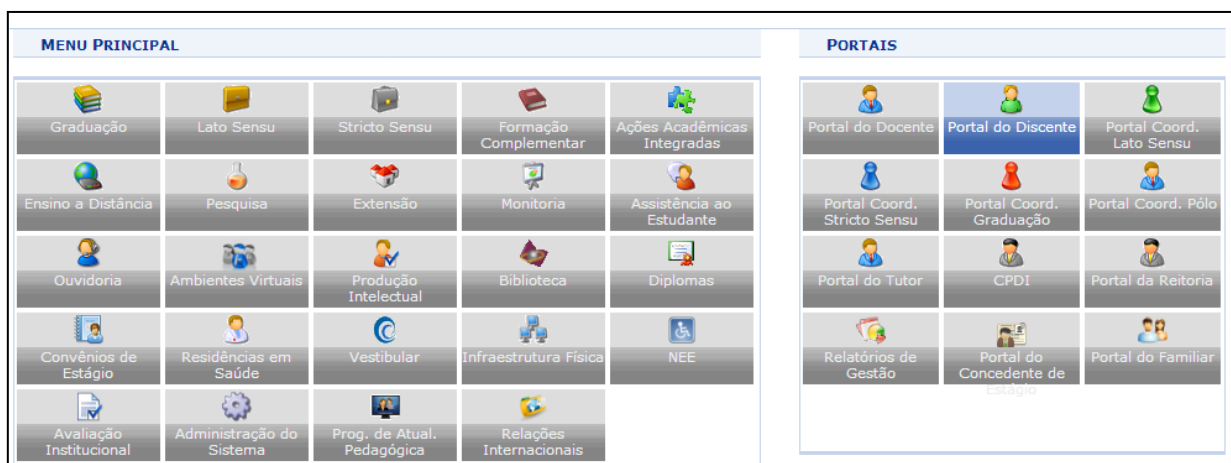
MENU PRINCIPAL

Graduação
Lato Sensu
Stricto Sensu
Formação Complementar
Ações Acadêmicas Integradas
Ensino a Distância
Pesquisa
Extensão
Monitoria
Assistência ao Estudante
Ouvidoria
Ambientes Virtuais
Produção Intelectual
Biblioteca
Diplomas
Convênios de Estágio
Residências em Saúde
Vestibular
Infraestrutura Física
NEE
Avaliação Institucional
Administração do Sistema
Prog. de Atual. Pedagógica
Relações Internacionais

PORTAIS

Portal do Docente
Portal do Discente
Portal Coord. Lato Sensu
Portal Coord. Stricto Sensu
Portal Coord. Graduação
Portal Coord. Pólo
Portal do Tutor
CPDI
Portal da Reitoria
Relatórios de Gestão
Portal do Concedente de Estágio
Portal do Familiar